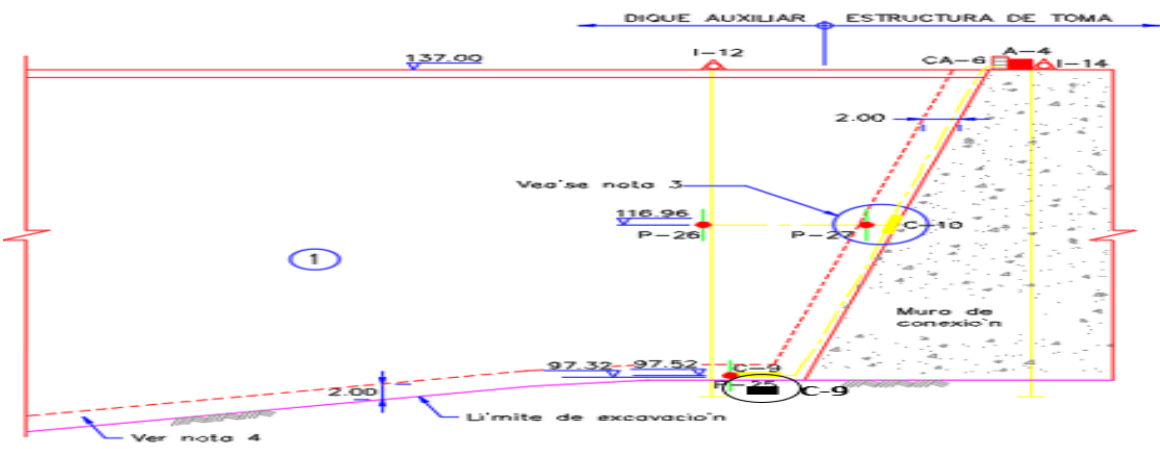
DIQUE AUXILIAR ESTRUCTURA DE TOMA

137.00

I-12

CA-6

A-4

I-14

2.00

Vea'se nota 3

116.96

P-26

P-27

C-10

1

Muro de conexio'n

97.32

97.52

C-9

P-25

C-9

2.00

Li'mite de excavacio'n

Ver nota 4